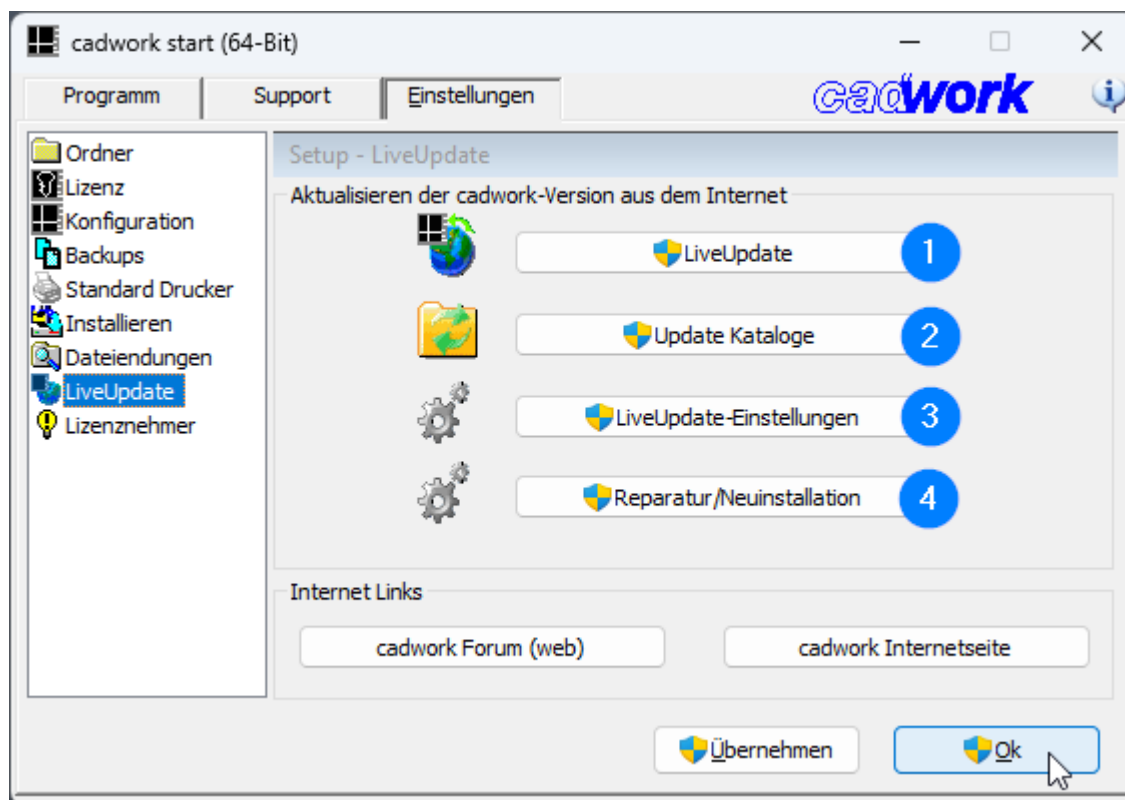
cadwork start (64-Bit)

Programm
Support
Einstellungen

cadwork

Ordner
Lizenz
Konfiguration
Backups
Standard Drucker
Installieren
Dateiendungen
LiveUpdate
Lizenznehmer

Setup - LiveUpdate

Aktualisieren der cadwork-Version aus dem Internet

LiveUpdate
1
Update Kataloge
2
LiveUpdate-Einstellungen
3
Reparatur/Neuinstallation
4

Internet Links

cadwork Forum (web)
cadwork Internetseite

Übernehmen
Ok